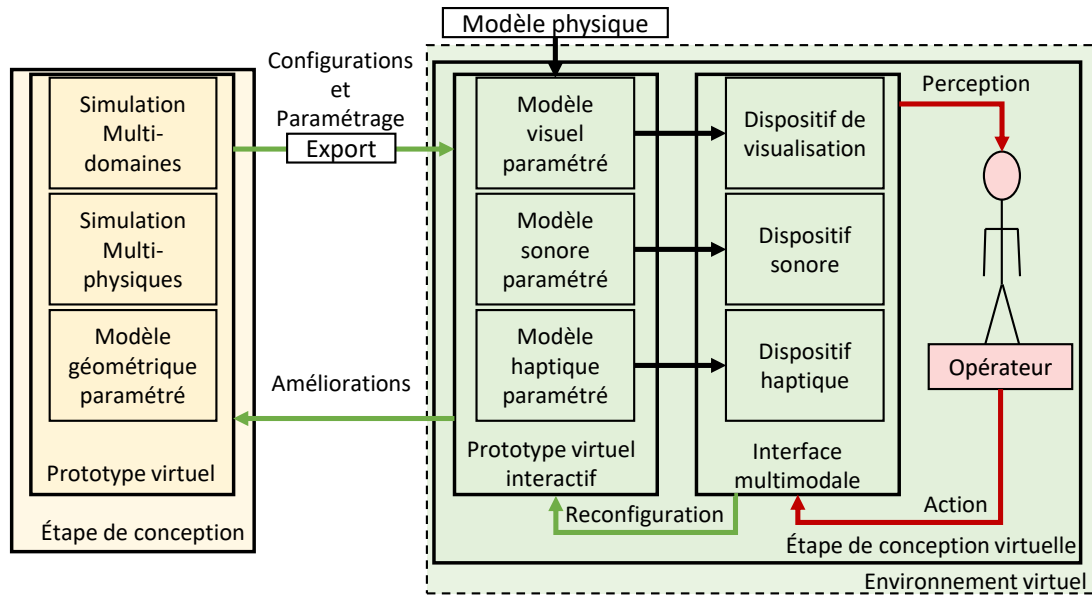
Modèle physique

Simulation Multi-domaines

Simulation Multi-physiques

Modèle géométrique paramétré

Prototype virtuel

Étape de conception

Configurations et Paramétrage

Export

Améliorations

Modèle visuel paramétré

Modèle sonore paramétré

Modèle haptique paramétré

Prototype virtuel interactif

Dispositif de visualisation

Dispositif sonore

Dispositif haptique

Interface multimodale

Perception

Opérateur

Action

Reconfiguration

Étape de conception virtuelle

Environnement virtuel